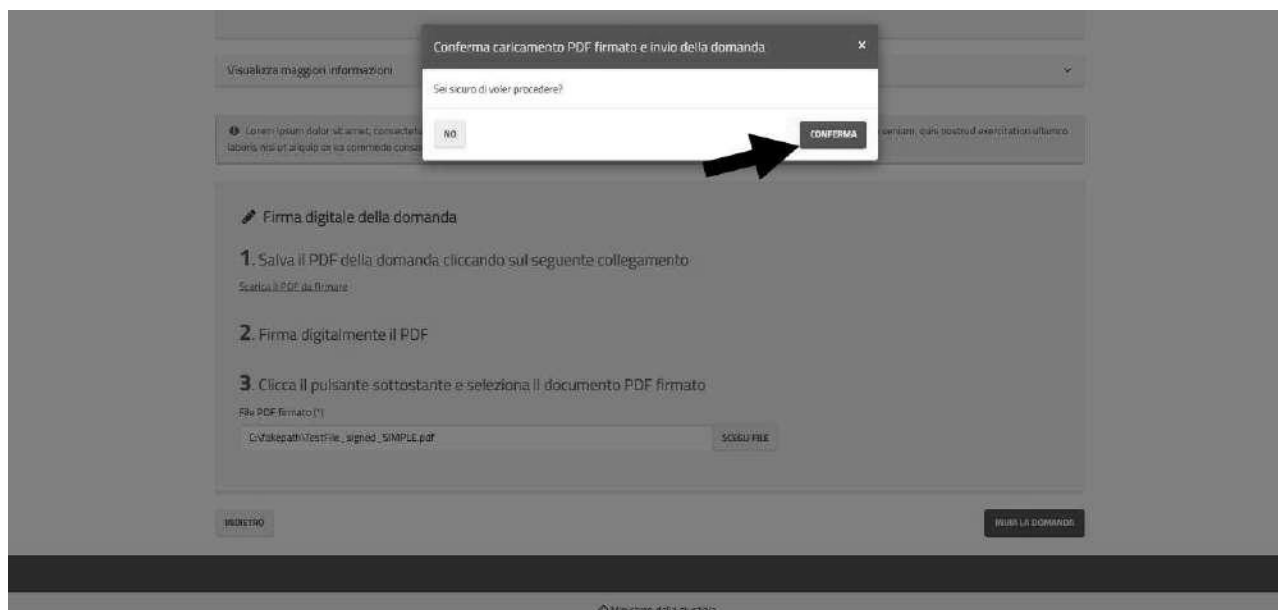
Conferma caricamento PDF firmato e invio della domanda ×

Sei sicuro di voler procedere?

NO

CONFERMA

Visualizza maggiori informazioni

Lorem ipsum dolor sit amet, consectetur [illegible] veniam, quis nostrud exercitation ullamco laboris nisi ut aliquip ex ea commodo consequat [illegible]

Firma digitale della domanda

1. Salva il PDF della domanda cliccando sul seguente collegamento

Scarica il PDF da firmare

2. Firma digitalmente il PDF

3. Clicca il pulsante sottostante e seleziona il documento PDF firmato

File PDF firmato (*)

C:\fakepath\TestFile_signed_SIMPLE.pdf

SCEGLI FILE

INDIETRO

INVIA LA DOMANDA

© Ministero della Giustizia